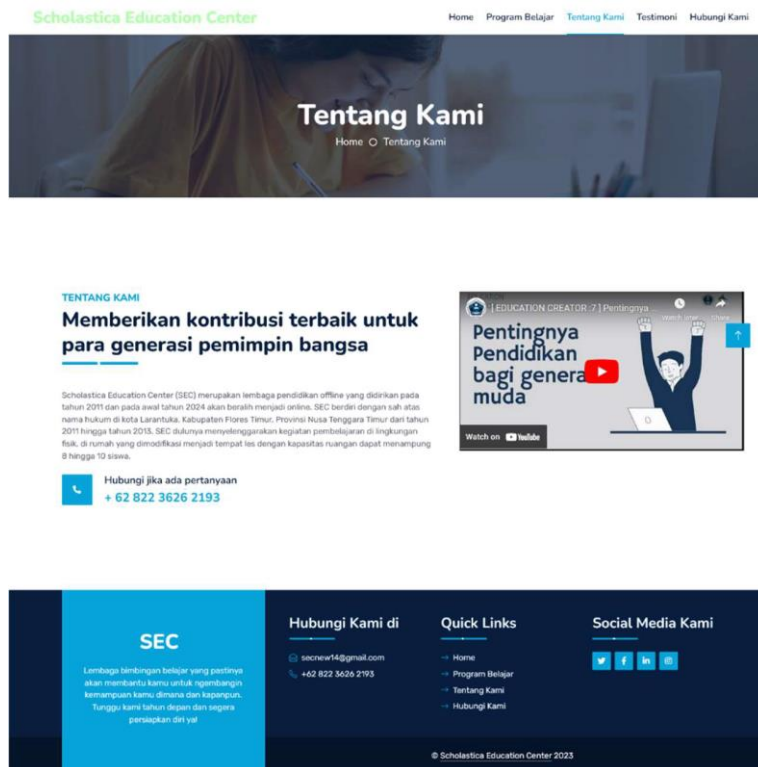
Scholastica Education Center

Home Program Belajar Tentang Kami Testimoni Hubungi Kami

Tentang Kami

Home Tentang Kami

TENTANG KAMI

Memberikan kontribusi terbaik untuk para generasi pemimpin bangsa

Scholastica Education Center (SEC) merupakan lembaga pendidikan offline yang didirikan pada tahun 2011 dan pada awal tahun 2024 akan beralih menjadi online. SEC berdiri dengan sah atas nama hukum di kota Larantuka, Kabupaten Flores Timur, Provinsi Nusa Tenggara Timur dari tahun 2011 hingga tahun 2013. SEC dulunya menyelenggarakan kegiatan pembelajaran di lingkungan fisik, di rumah yang dimodifikasi menjadi tempat les dengan kapasitas ruangan dapat menampung 8 hingga 10 siswa.

Hubungi jika ada pertanyaan
+ 62 822 3626 2193

[ EDUCATION CREATOR :7 ] Pentingnya
Watch later Share
Pentingnya Pendidikan bagi genera muda
Watch on YouTube

SEC

Lembaga bimbingan belajar yang pastinya akan membantu kamu untuk ngembangin kemampuan kamu dimana dan kapanpun. Tunggu kami tahun depan dan segera persiapkan diri ya!

Hubungi Kami di

secnew14@gmail.com
+62 822 3626 2193

Quick Links

Home
Program Belajar
Tentang Kami
Hubungi Kami

Social Media Kami

© Scholastica Education Center 2023